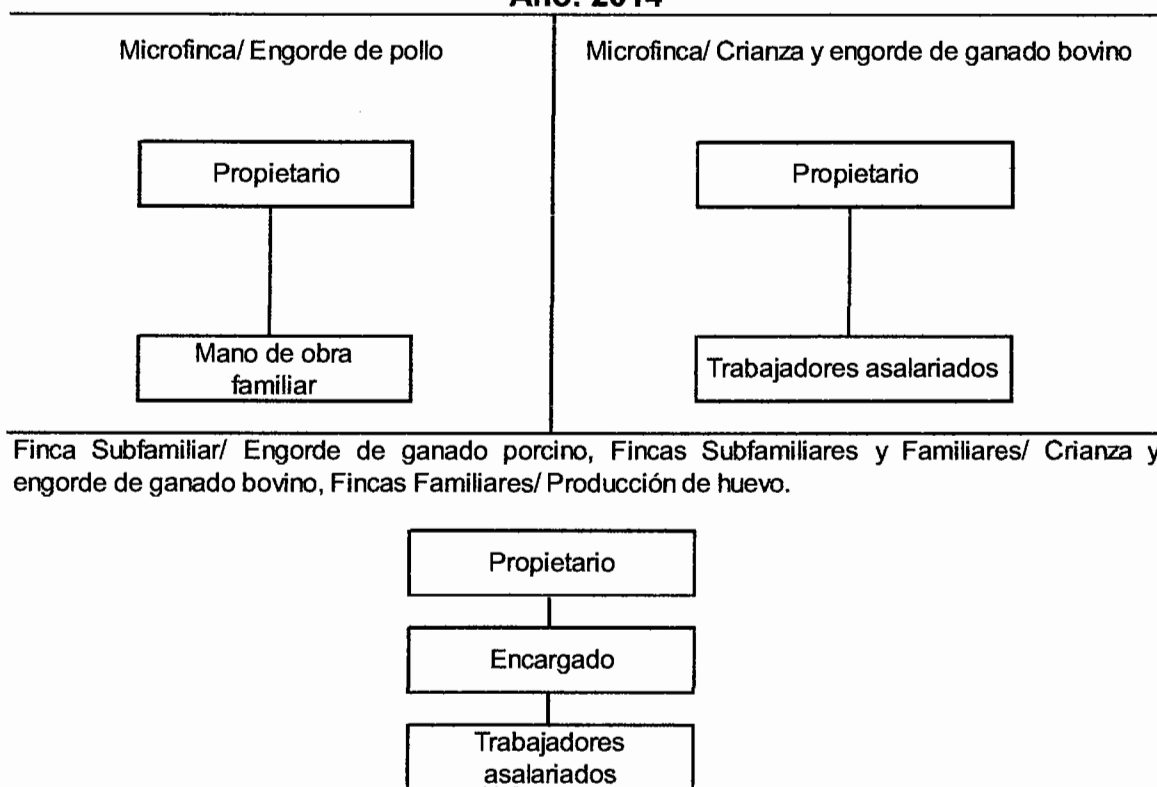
Año: 2014

Microfinca/ Engorde de pollo

Propietario

Mano de obra familiar

Microfinca/ Crianza y engorde de ganado bovino

Propietario

Trabajadores asalariados

Finca Subfamiliar/ Engorde de ganado porcino, Fincas Subfamiliares y Familiares/ Crianza y engorde de ganado bovino, Fincas Familiares/ Producción de huevo.

Propietario

Encargado

Trabajadores asalariados